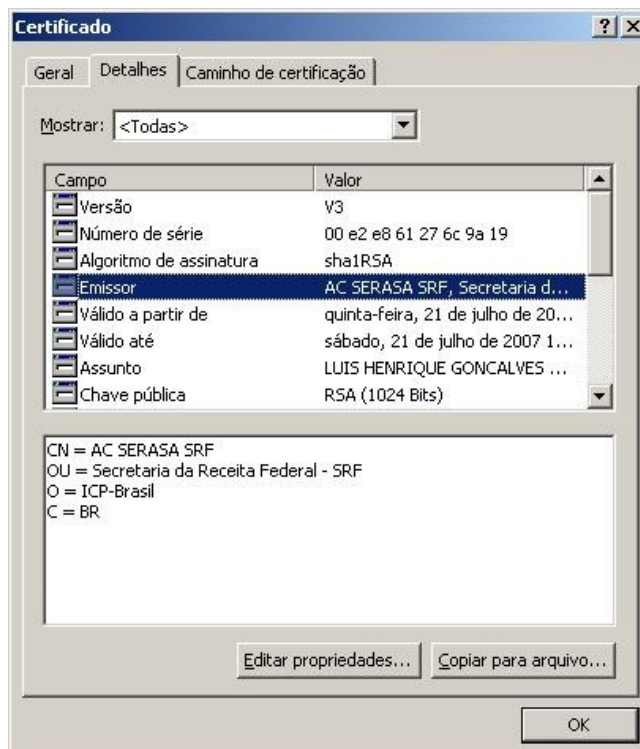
Certificado ? X

Geral Detalhes Caminho de certificação

Mostrar: <Todas>

| Campo | Valor |
|---|---|
| Versão | V3 |
| Número de série | 00 e2 e8 61 27 6c 9a 19 |
| Algoritmo de assinatura | sha1RSA |
| Emissor | AC SERASA SRF, Secretaria d... |
| Válido a partir de | quinta-feira, 21 de julho de 20... |
| Válido até | sábado, 21 de julho de 2007 1... |
| Assunto | LUIS HENRIQUE GONCALVES ... |
| Chave pública | RSA (1024 Bits) |

CN = AC SERASA SRF
OU = Secretaria da Receita Federal - SRF
O = ICP-Brasil
C = BR

Editar propriedades... Copiar para arquivo...

OK